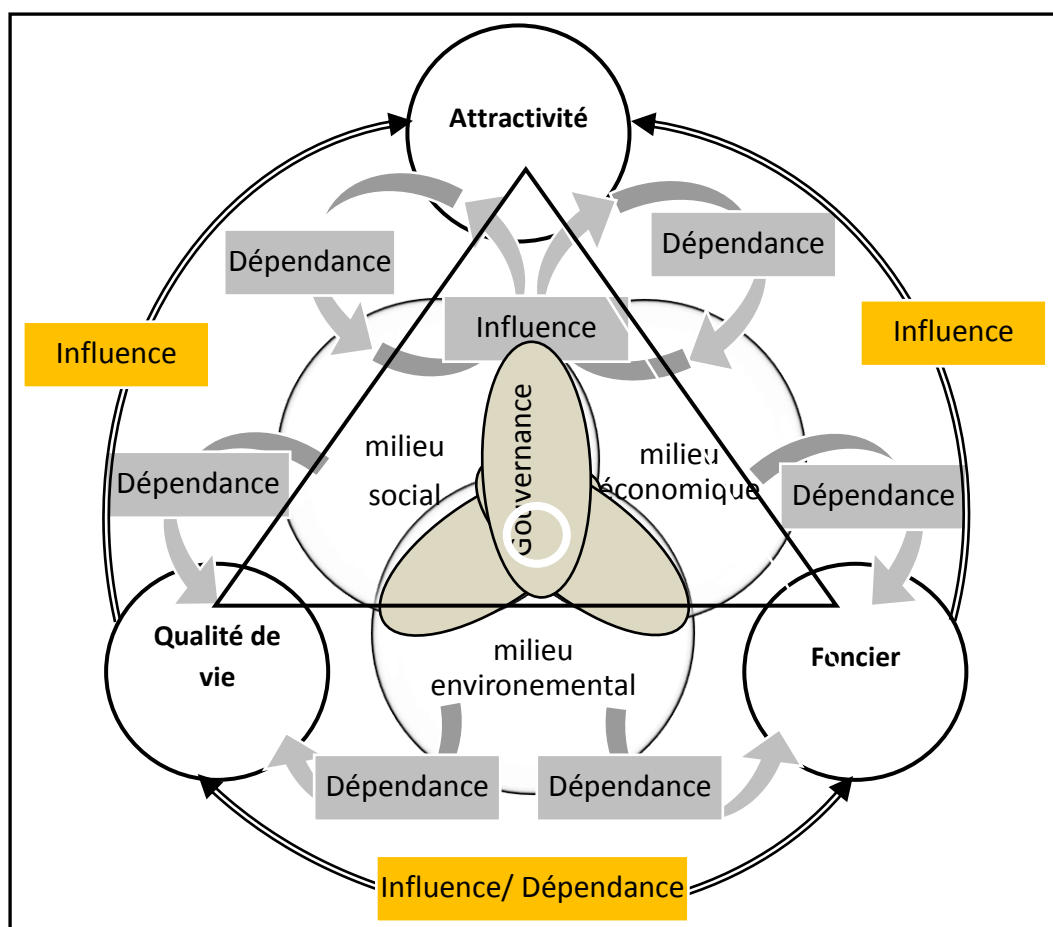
Attractivité

Dépendance

Dépendance

Influence

Influence

Influence

milieu social

Gouvernance

milieu économique

Dépendance

Dépendance

Qualité de vie

Foncier

milieu environemental

Dépendance

Dépendance

Influence/ Dépendance